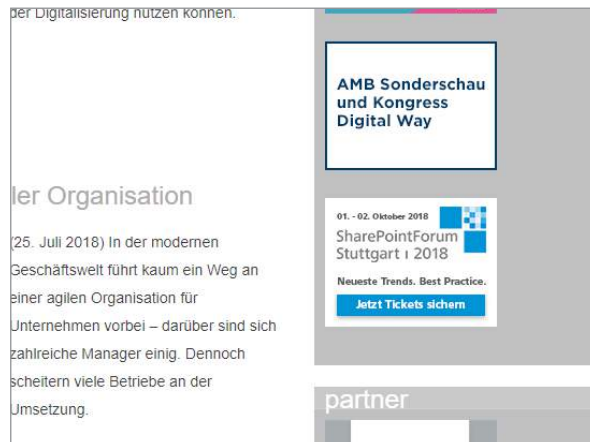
der Digitalisierung nutzen können.

ler Organisation

(25. Juli 2018) In der modernen Geschäftswelt führt kaum ein Weg an einer agilen Organisation für Unternehmen vorbei – darüber sind sich zahlreiche Manager einig. Dennoch scheitern viele Betriebe an der Umsetzung.

AMB Sonderschau und Kongress Digital Way

01. - 02. Oktober 2018
SharePointForum Stuttgart | 2018
Neueste Trends. Best Practice.
Jetzt Tickets sichern

partner